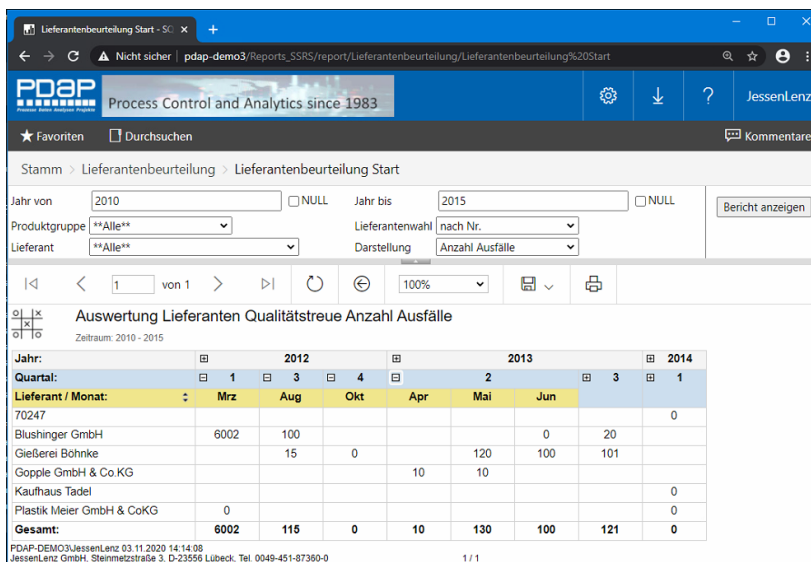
Lieferantenbeurteilung Start - SQ ×
+
Nicht sicher | pdap-demo3/Reports_SSRS/report/Lieferantenbeurteilung/Lieferantenbeurteilung%20Start

PDAP
Process Control and Analytics since 1983
JessenLenz

Favoriten
Durchsuchen
Kommentare

Stamm > Lieferantenbeurteilung > Lieferantenbeurteilung Start

Jahr von 2010 NULL
Jahr bis 2015 NULL
Bericht anzeigen
Produktgruppe **Alle**
Lieferantenwahl nach Nr.
Lieferant **Alle**
Darstellung Anzahl Ausfälle

1 von 1
100%

Auswertung Lieferanten Qualitätstreue Anzahl Ausfälle
Zeitraum: 2010 - 2015

| Jahr: | 2012 | | | 2013 | | | | 2014 |
|---|---|---|---|---|---|---|---|---|
| Quartal: | 1 | 3 | 4 | 2 | | | 3 | 1 |
| Lieferant / Monat: | Mrz | Aug | Okt | Apr | Mai | Jun | | |
| 70247 | | | | | | | | 0 |
| Blushinger GmbH | 6002 | 100 | | | | 0 | 20 | |
| Gießerei Böhnke | | 15 | 0 | | 120 | 100 | 101 | |
| Gopple GmbH & Co.KG | | | | 10 | 10 | | | |
| Kaufhaus Tadel | | | | | | | | 0 |
| Plastik Meier GmbH & CoKG | 0 | | | | | | | 0 |
| Gesamt: | 6002 | 115 | 0 | 10 | 130 | 100 | 121 | 0 |

PDAP-DEMO3\JessenLenz 03.11.2020 14:14:08
JessenLenz GmbH, Steinmetzstraße 3, D-23556 Lübeck, Tel. 0049-451-87360-0
1 / 1